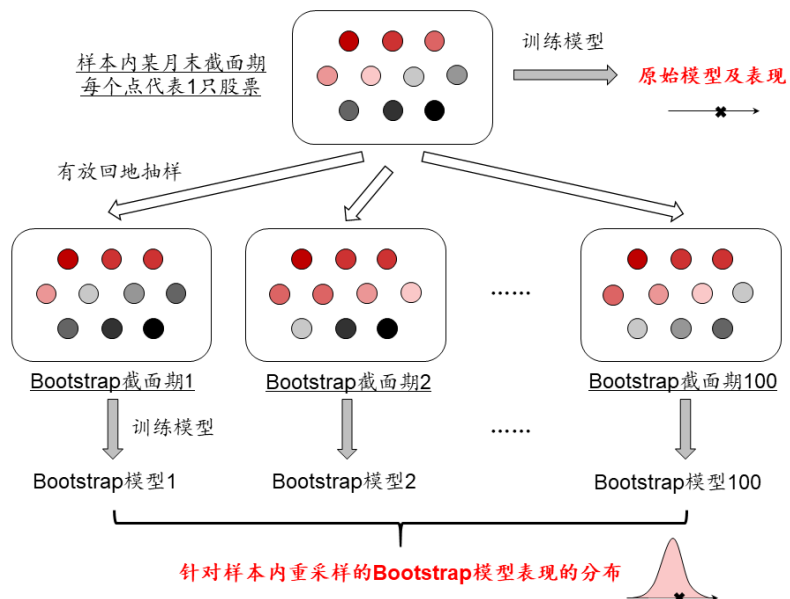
样本内某月末截面期
每个点代表1只股票

训练模型

原始模型及表现

有放回地抽样

Bootstrap截面期1

Bootstrap截面期2

......

Bootstrap截面期100

训练模型

......

Bootstrap模型1

Bootstrap模型2

Bootstrap模型100

针对样本内重采样的Bootstrap模型表现的分布